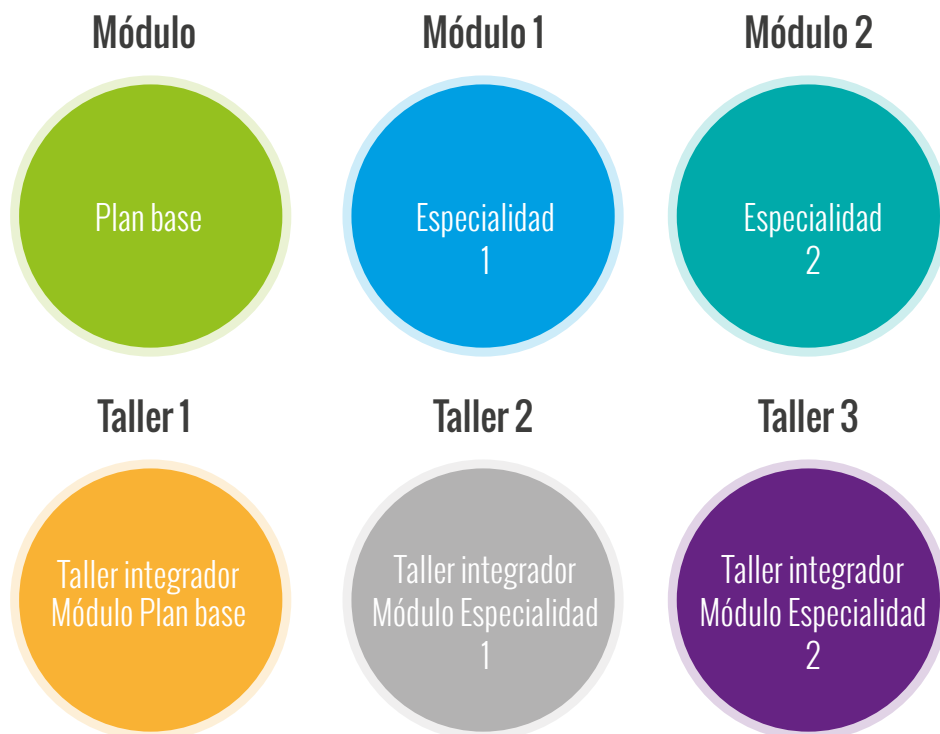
Módulo

Plan base

Módulo 1

Especialidad 1

Módulo 2

Especialidad 2

Taller 1

Taller integrador Módulo Plan base

Taller 2

Taller integrador Módulo Especialidad 1

Taller 3

Taller integrador Módulo Especialidad 2